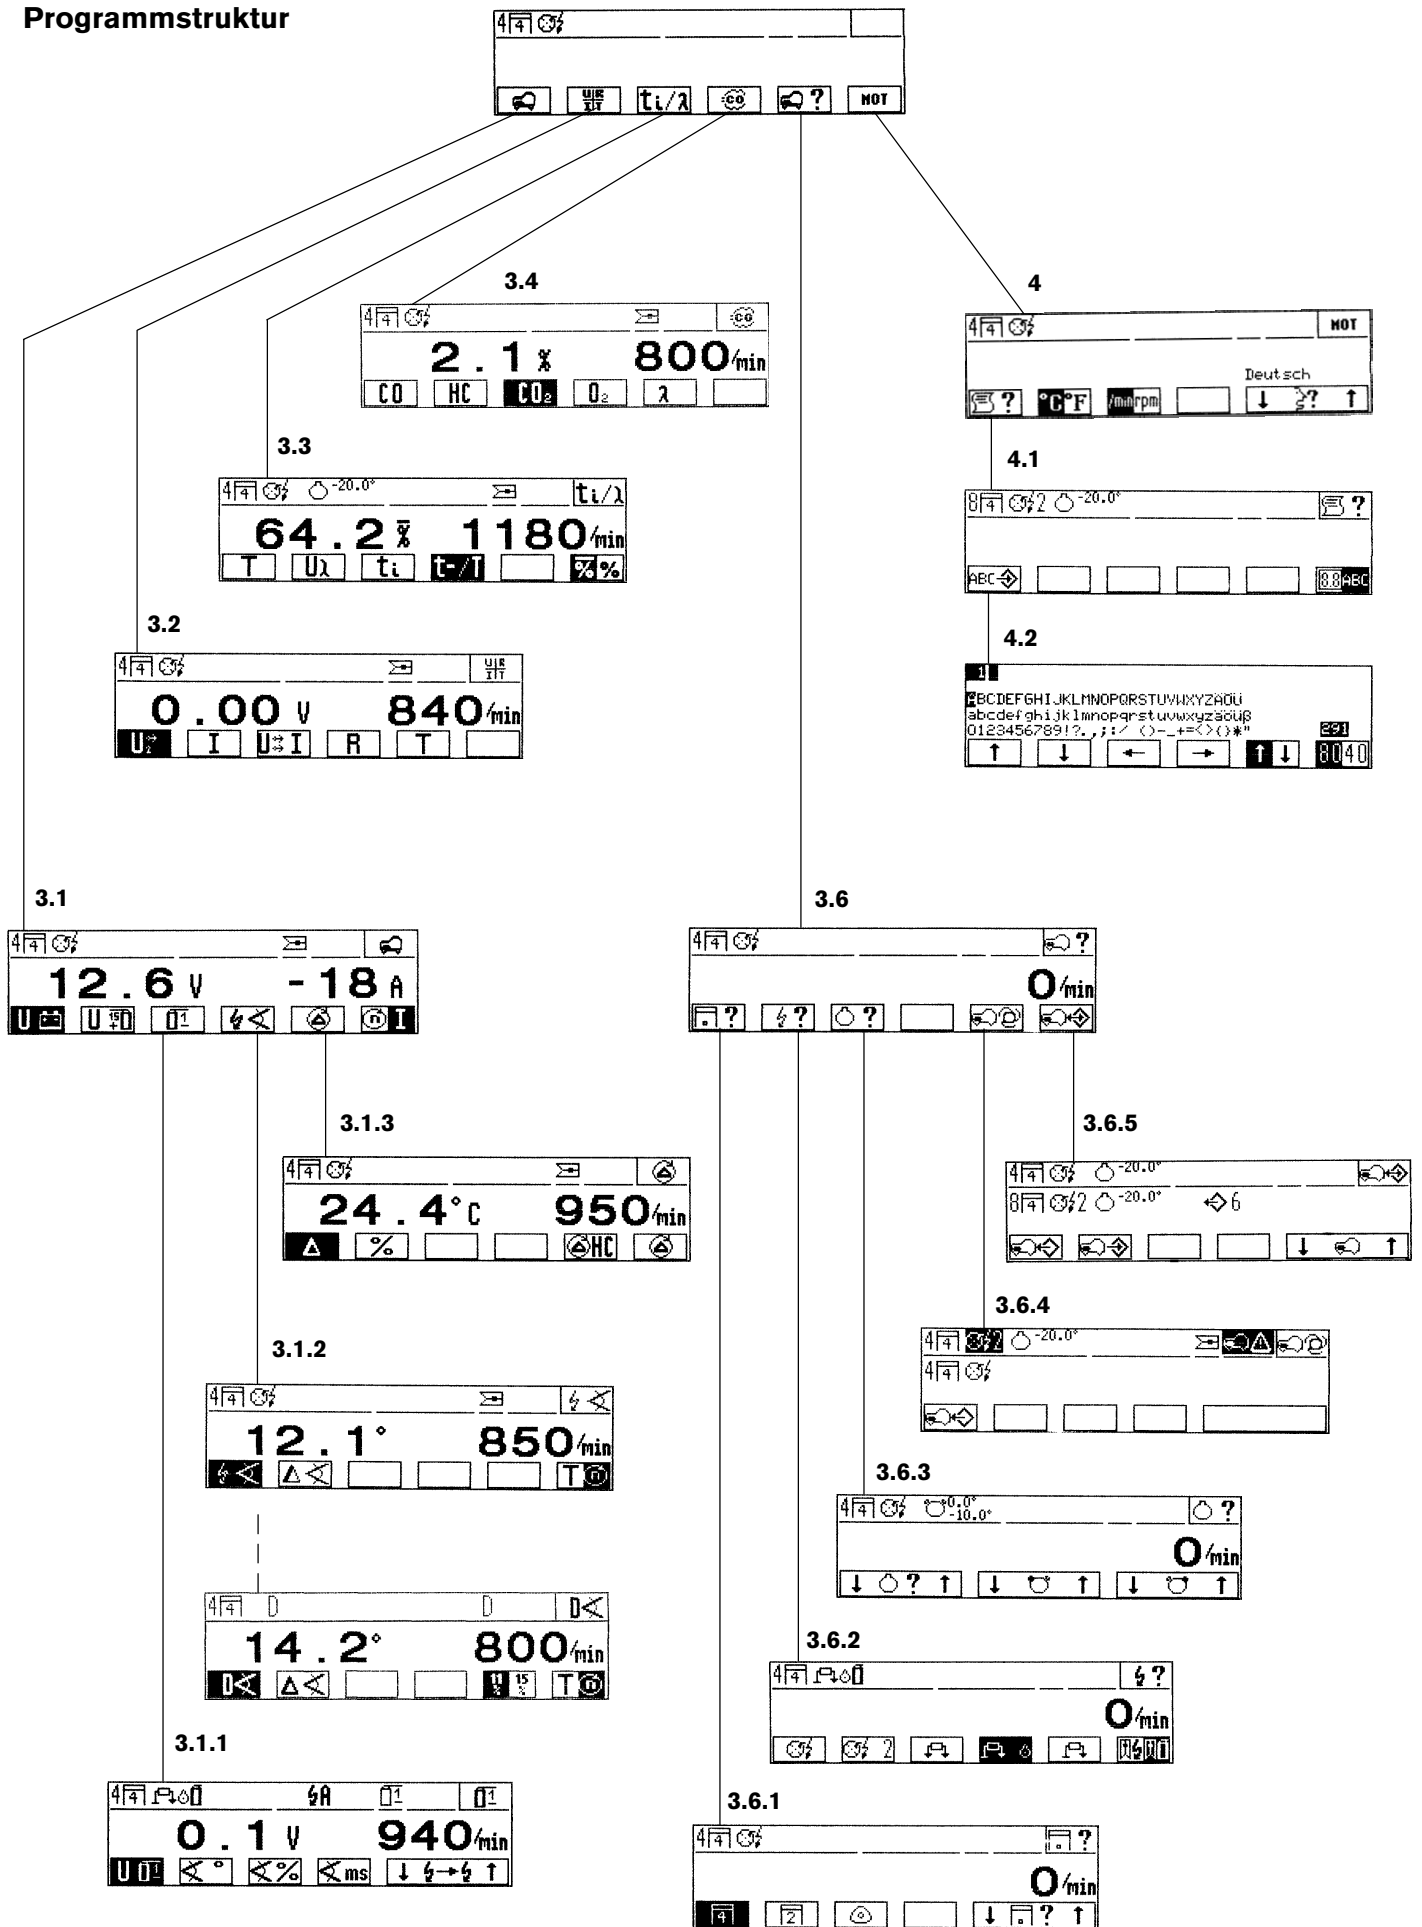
Programmstruktur

MOT

3.4

4

2.1 % 800/min

CO HC CO₂ O₂ λ

MOT

Deutsch

°C°F /min rpm

3.3

4.1

-20.0°

64.2 % 1180/min

T Uλ tᵢ t-/T %%

-20.0°

ABC 88ABC

3.2

4.2

0.00 V 840/min

U I U I R T

ABCDEFGHIJKLMNOPQRSTUVWXYZÄÖÜ
abcdefghijklmnopqrstuvwxyzäöüß
0123456789!?.,;:/ ()-_+=<>()*"

291

8040

3.1

3.6

12.6 V -18 A

0/min

3.1.3

3.6.5

-20.0°

24.4°C 950/min

-20.0°

6

%

HC

3.6.4

-20.0°

3.1.2

12.1° 850/min

T

3.6.3

0.0°
-10.0°

0/min

D D D

14.2° 800/min

T

3.6.2

0/min

2

3.1.1

3.6.1

A

0.1 V 940/min

° % ms

0/min